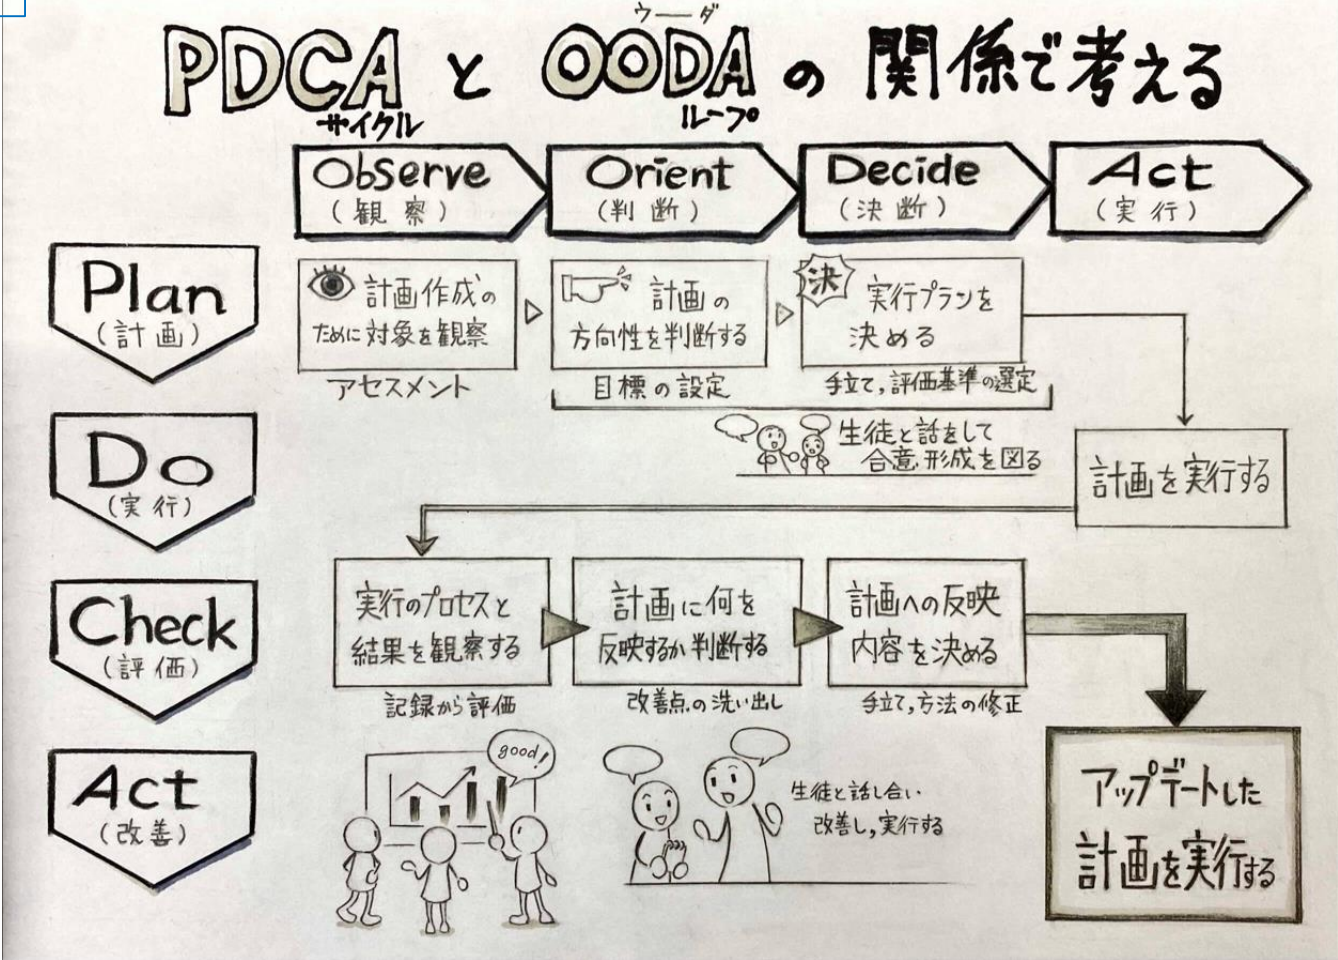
PDCA サイクル と OODA ウーダ ループ の関係で考える

Observe
（観察）

Orient
（判断）

Decide
（決断）

Act
（実行）

Plan
（計画）

計画作成のために対象を観察

アセスメント

計画の方向性を判断する

決 実行プランを決める

目標の設定

手立て，評価基準の選定

生徒と話をして合意形成を図る

計画を実行する

Do
（実行）

Check
（評価）

実行のプロセスと結果を観察する

記録から評価

計画に何を反映するか判断する

改善点の洗い出し

計画への反映内容を決める

手立て，方法の修正

Act
（改善）

good!

生徒と話し合い，改善し，実行する

アップデートした計画を実行する